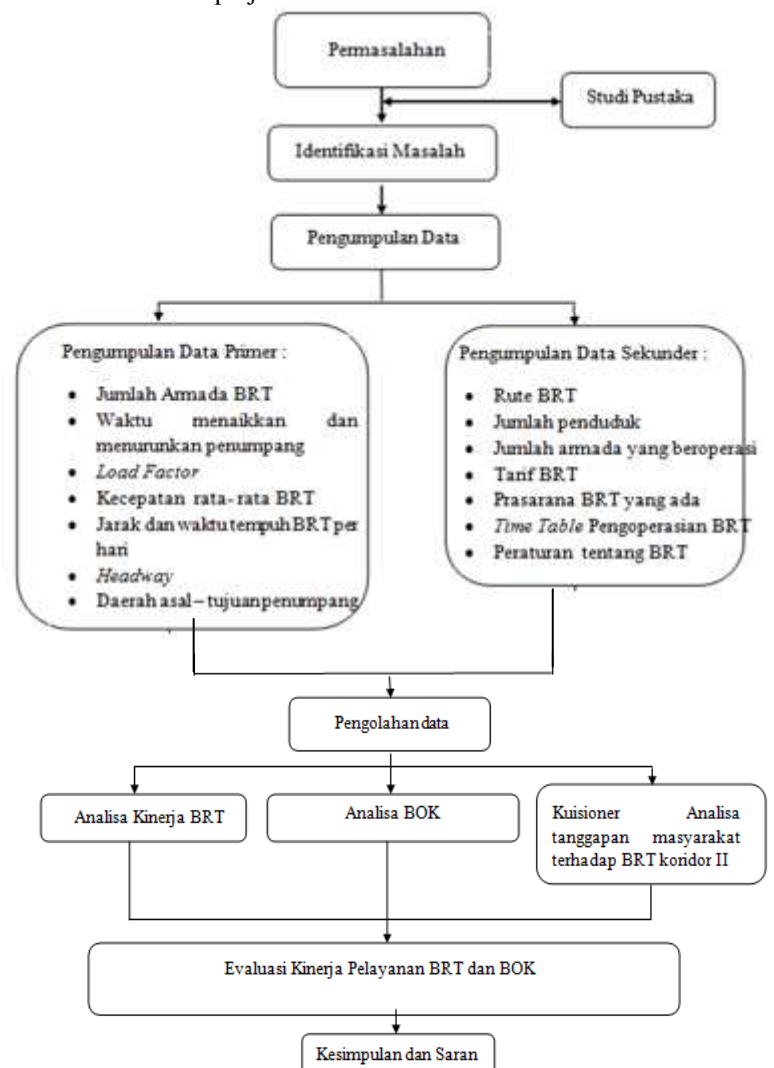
Permasalahan

Studi Pustaka

Identifikasi Masalah

Pengumpulan Data

Pengumpulan Data Primer :

- Jumlah Armada BRT
- Waktu menaikkan dan menurunkan penumpang
- *Load Factor*
- Kecepatan rata-rata BRT
- Jarak dan waktu tempuh BRT per hari
- *Headway*
- Daerah asal – tujuan penumpang

Pengumpulan Data Sekunder :

- Rute BRT
- Jumlah penduduk
- Jumlah armada yang beroperasi
- Tarif BRT
- Prasarana BRT yang ada
- *Time Table* Pengoperasian BRT
- Peraturan tentang BRT

Pengolahan data

Analisa Kinerja BRT

Analisa BOK

Kuisioner Analisa tanggapan masyarakat terhadap BRT koridor II

Evaluasi Kinerja Pelayanan BRT dan BOK

Kesimpulan dan Saran